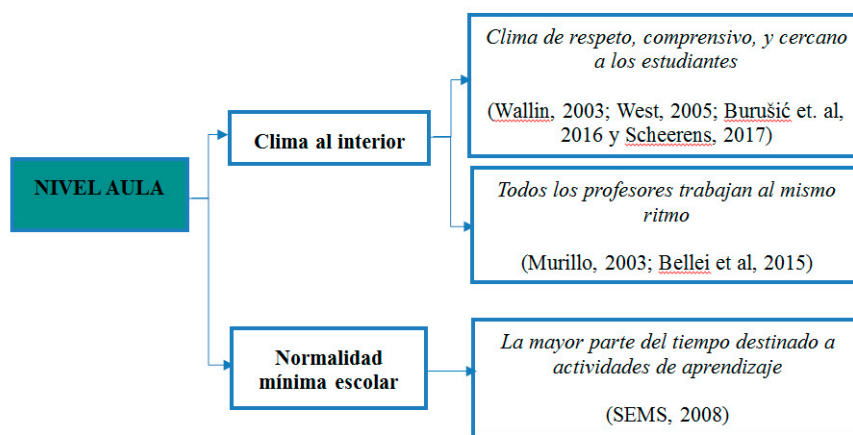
NIVEL AULA

Clima al interior

Clima de respeto, comprensivo, y cercano a los estudiantes

(Wallin, 2003; West, 2005; Burušić et. al, 2016 y Scheerens, 2017)

Todos los profesores trabajan al mismo ritmo

(Murillo, 2003; Bellei et al, 2015)

Normalidad mínima escolar

La mayor parte del tiempo destinado a actividades de aprendizaje

(SEMS, 2008)